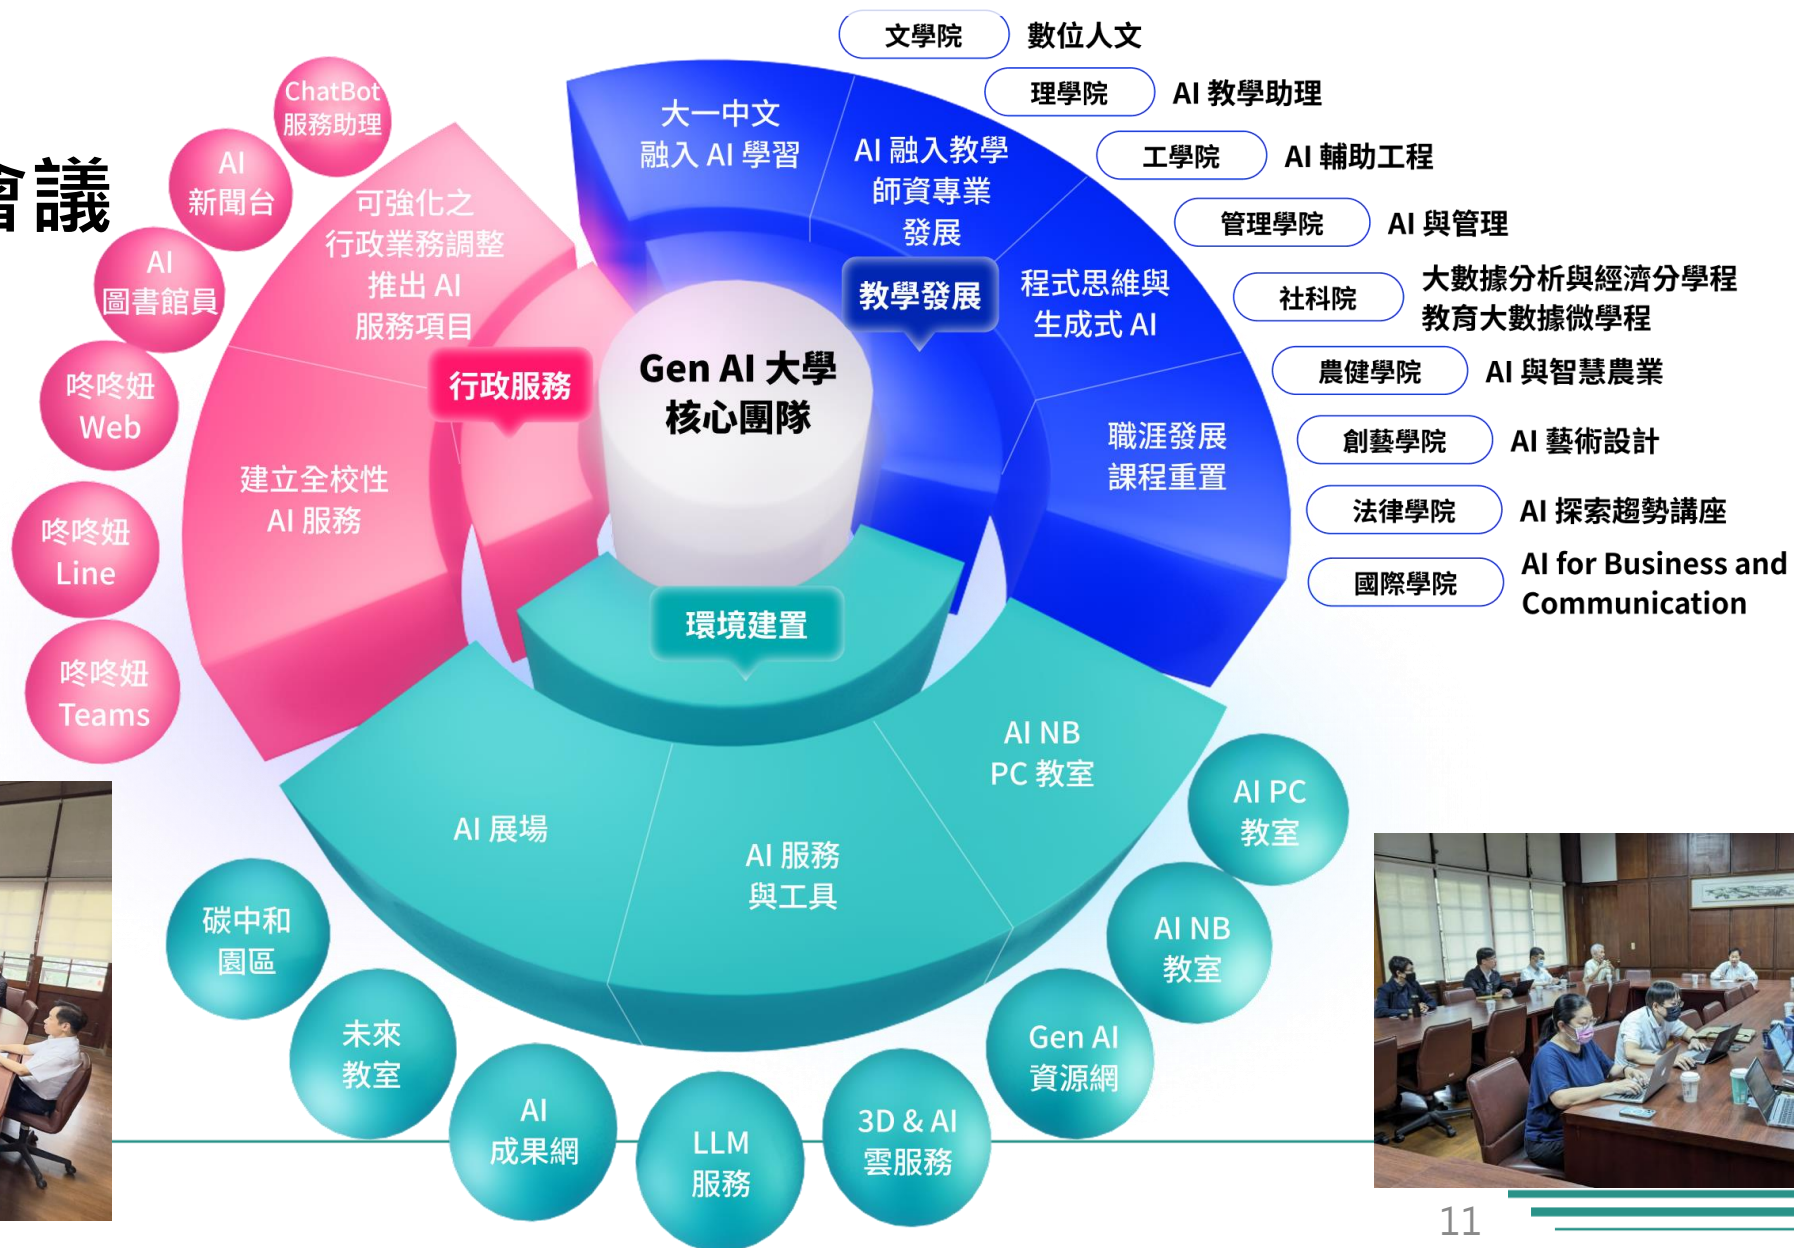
會議

ChatBot 服務助理

AI 新聞台

AI 圖書館員

咚咚妞 Web

咚咚妞 Line

咚咚妞 Teams

可強化之行政業務調整推出 AI 服務項目

建立全校性 AI 服務

行政服務

Gen AI 大學 核心團隊

大一中文融入 AI 學習

AI 融入教學師資專業發展

教學發展

程式思維與生成式 AI

職涯發展課程重置

環境建置

AI NB PC 教室

AI 展場

AI 服務與工具

文學院 數位人文

理學院 AI 教學助理

工學院 AI 輔助工程

管理學院 AI 與管理

社科院 大數據分析與經濟分學程 教育大數據微學程

農健學院 AI 與智慧農業

創藝學院 AI 藝術設計

法律學院 AI 探索趨勢講座

國際學院 AI for Business and Communication

碳中和園區

未來教室

AI 成果網

LLM 服務

3D & AI 雲服務

Gen AI 資源網

AI NB 教室

AI PC 教室

11